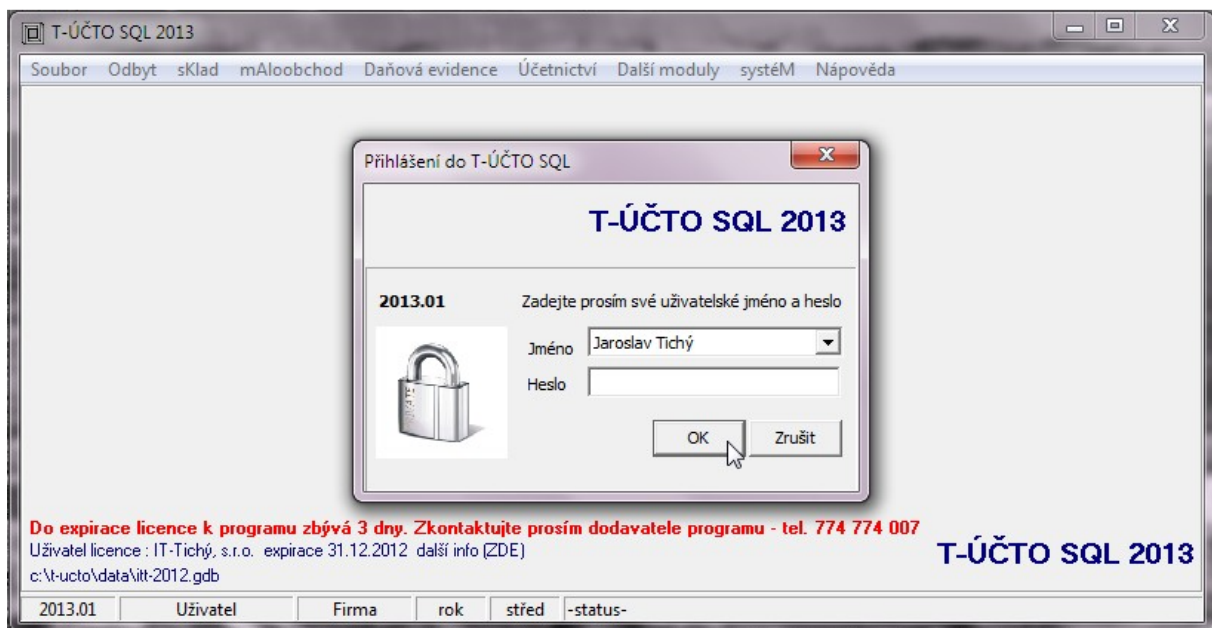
T-ÚČTO SQL 2013

Soubor Odbyt sKlad mAloobchod Daňová evidence Účetnictví Další moduly systéM Nápověda

Přihlášení do T-ÚČTO SQL

T-ÚČTO SQL 2013

2013.01

Zadejte prosím své uživatelské jméno a heslo

Jméno Jaroslav Tichý

Heslo

OK Zrušit

Do expirace licence k programu zbývá 3 dny. Zkontaktujte prosím dodavatele programu - tel. 774 774 007

Uživatel licence : IT-Tichý, s.r.o. expirace 31.12.2012 další info (ZDE)

c:\t-ucto\data\itt-2012.gdb

T-ÚČTO SQL 2013

2013.01 | Uživatel | Firma | rok | střed | -status-